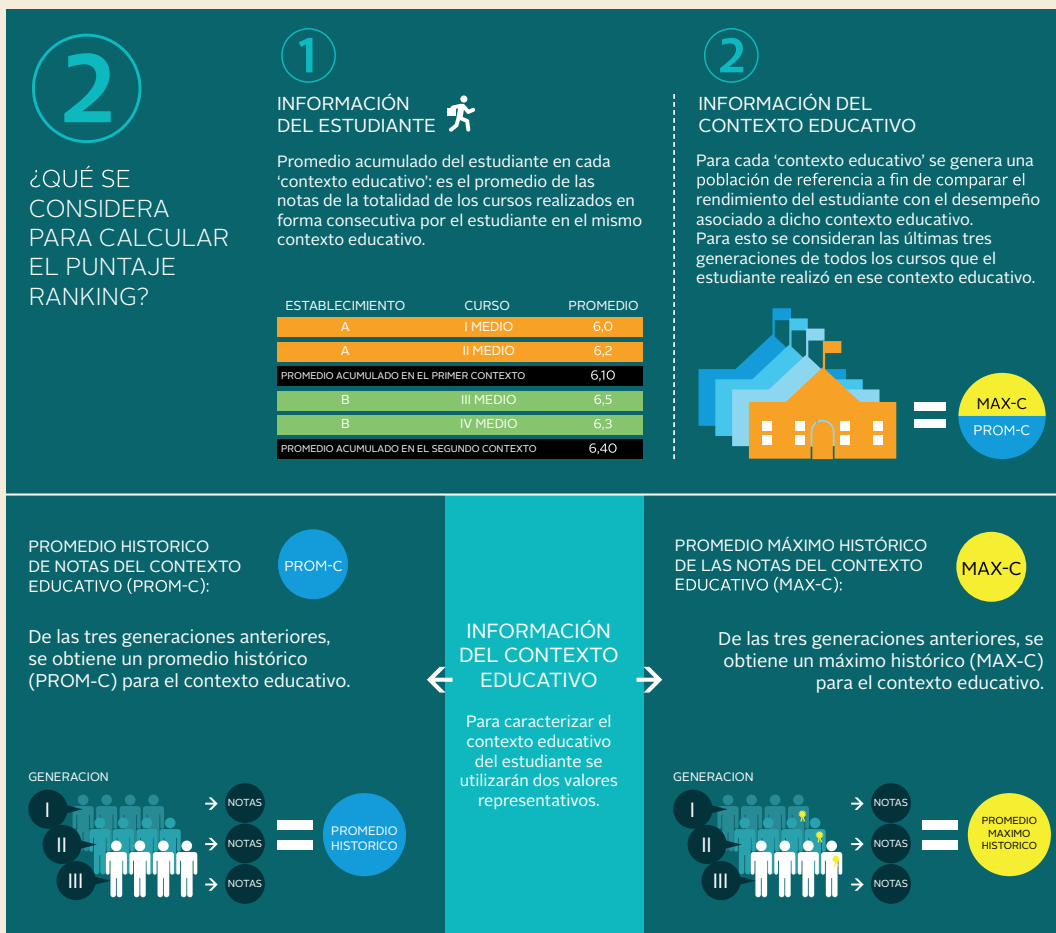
2

¿QUÉ SE CONSIDERA PARA CALCULAR EL PUNTAJE RANKING?

1

INFORMACIÓN DEL ESTUDIANTE

Promedio acumulado del estudiante en cada 'contexto educativo': es el promedio de las notas de la totalidad de los cursos realizados en forma consecutiva por el estudiante en el mismo contexto educativo.

| ESTABLECIMIENTO | CURSO | PROMEDIO |
|---|---|---|
| A | I MEDIO | 6,0 |
| A | II MEDIO | 6,2 |
| PROMEDIO ACUMULADO EN EL PRIMER CONTEXTO | | 6,10 |
| B | III MEDIO | 6,5 |
| B | IV MEDIO | 6,3 |
| PROMEDIO ACUMULADO EN EL SEGUNDO CONTEXTO | | 6,40 |

2

INFORMACIÓN DEL CONTEXTO EDUCATIVO

Para cada 'contexto educativo' se genera una población de referencia a fin de comparar el rendimiento del estudiante con el desempeño asociado a dicho contexto educativo.
Para esto se consideran las últimas tres generaciones de todos los cursos que el estudiante realizó en ese contexto educativo.

MAX-C
PROM-C

PROMEDIO HISTORICO DE NOTAS DEL CONTEXTO EDUCATIVO (PROM-C):

PROM-C

De las tres generaciones anteriores, se obtiene un promedio histórico (PROM-C) para el contexto educativo.

GENERACION
I
II
III
NOTAS
NOTAS
NOTAS
PROMEDIO HISTORICO

INFORMACIÓN DEL CONTEXTO EDUCATIVO

Para caracterizar el contexto educativo del estudiante se utilizarán dos valores representativos.

PROMEDIO MÁXIMO HISTÓRICO DE LAS NOTAS DEL CONTEXTO EDUCATIVO (MAX-C):

MAX-C

De las tres generaciones anteriores, se obtiene un máximo histórico (MAX-C) para el contexto educativo.

GENERACION
I
II
III
NOTAS
NOTAS
NOTAS
PROMEDIO MAXIMO HISTORICO